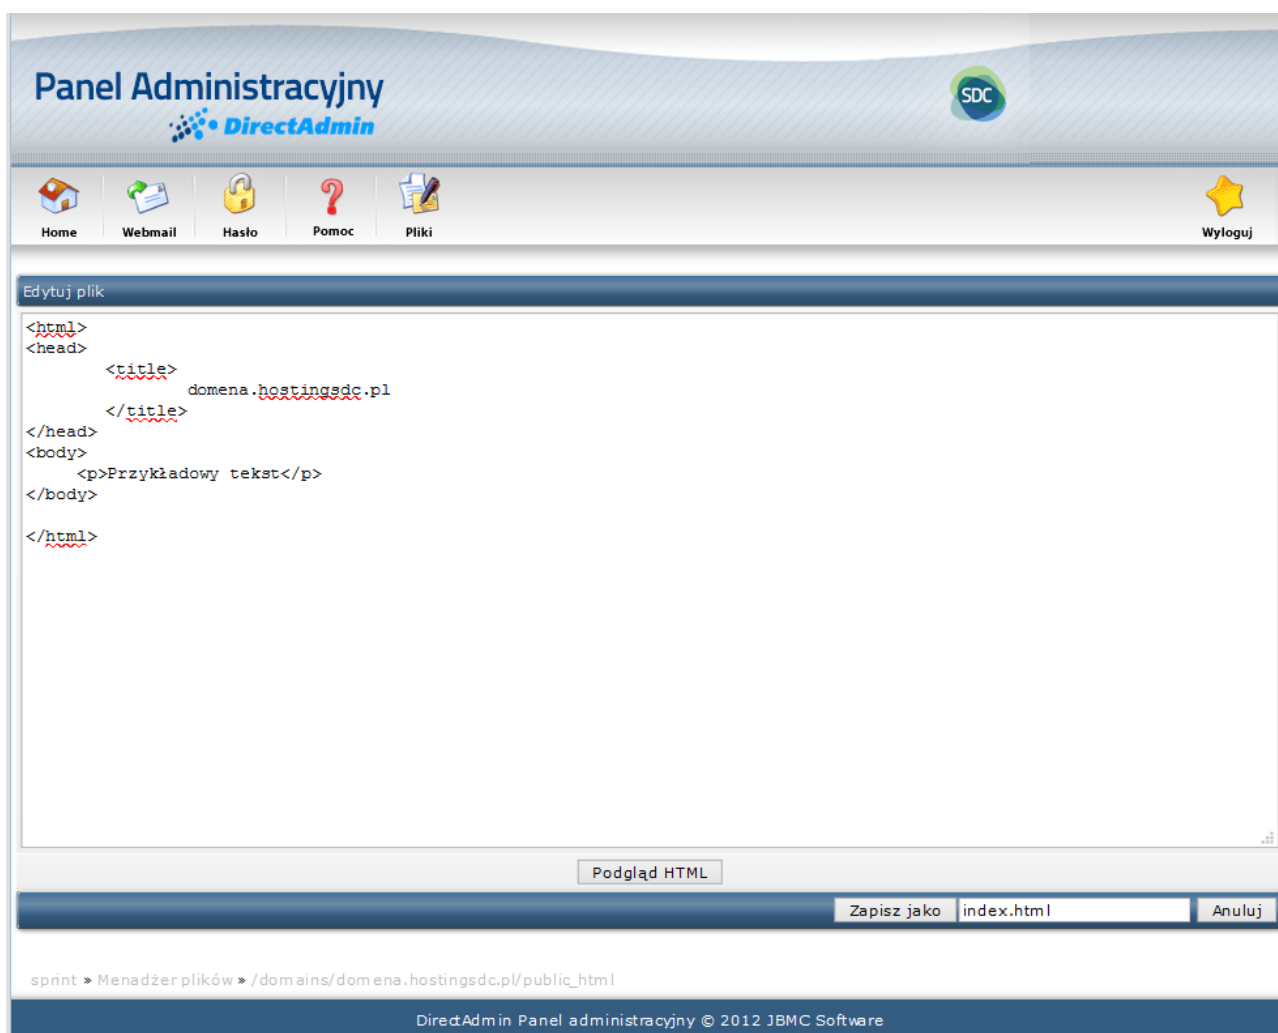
Panel Administracyjny
DirectAdmin

SDC

Home Webmail Hasło Pomoc Pliki Wyloguj

Edytuj plik

<html>
<head>
<title>
domena.hostingsdc.pl
</title>
</head>
<body>
<p>Przykładowy tekst</p>
</body>

</html>

Podgląd HTML

Zapisz jako index.html Anuluj

sprint » Menadżer plików » /domains/domena.hostingsdc.pl/public_html

DirectAdmin Panel administracyjny © 2012 JBMC Software